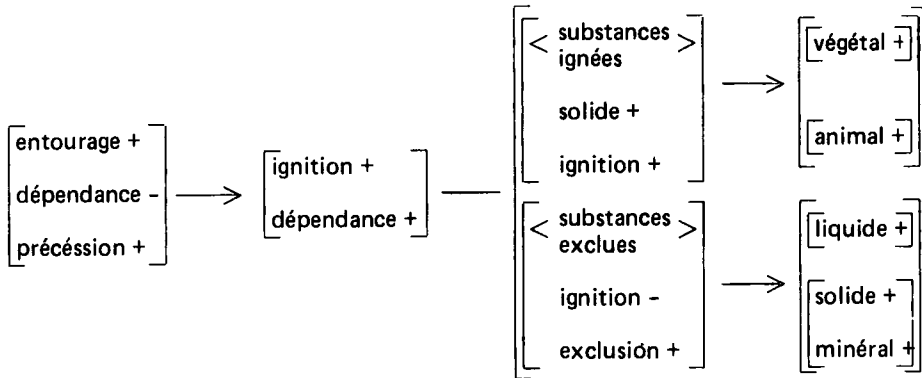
entourage +
dépendance -
précéssion +

ignition +
dépendance +

< substances ignées >
solide +
ignition +

végétal +
animal +

< substances exclues >
ignition -
exclusion +

liquide +
solide +
minéral +